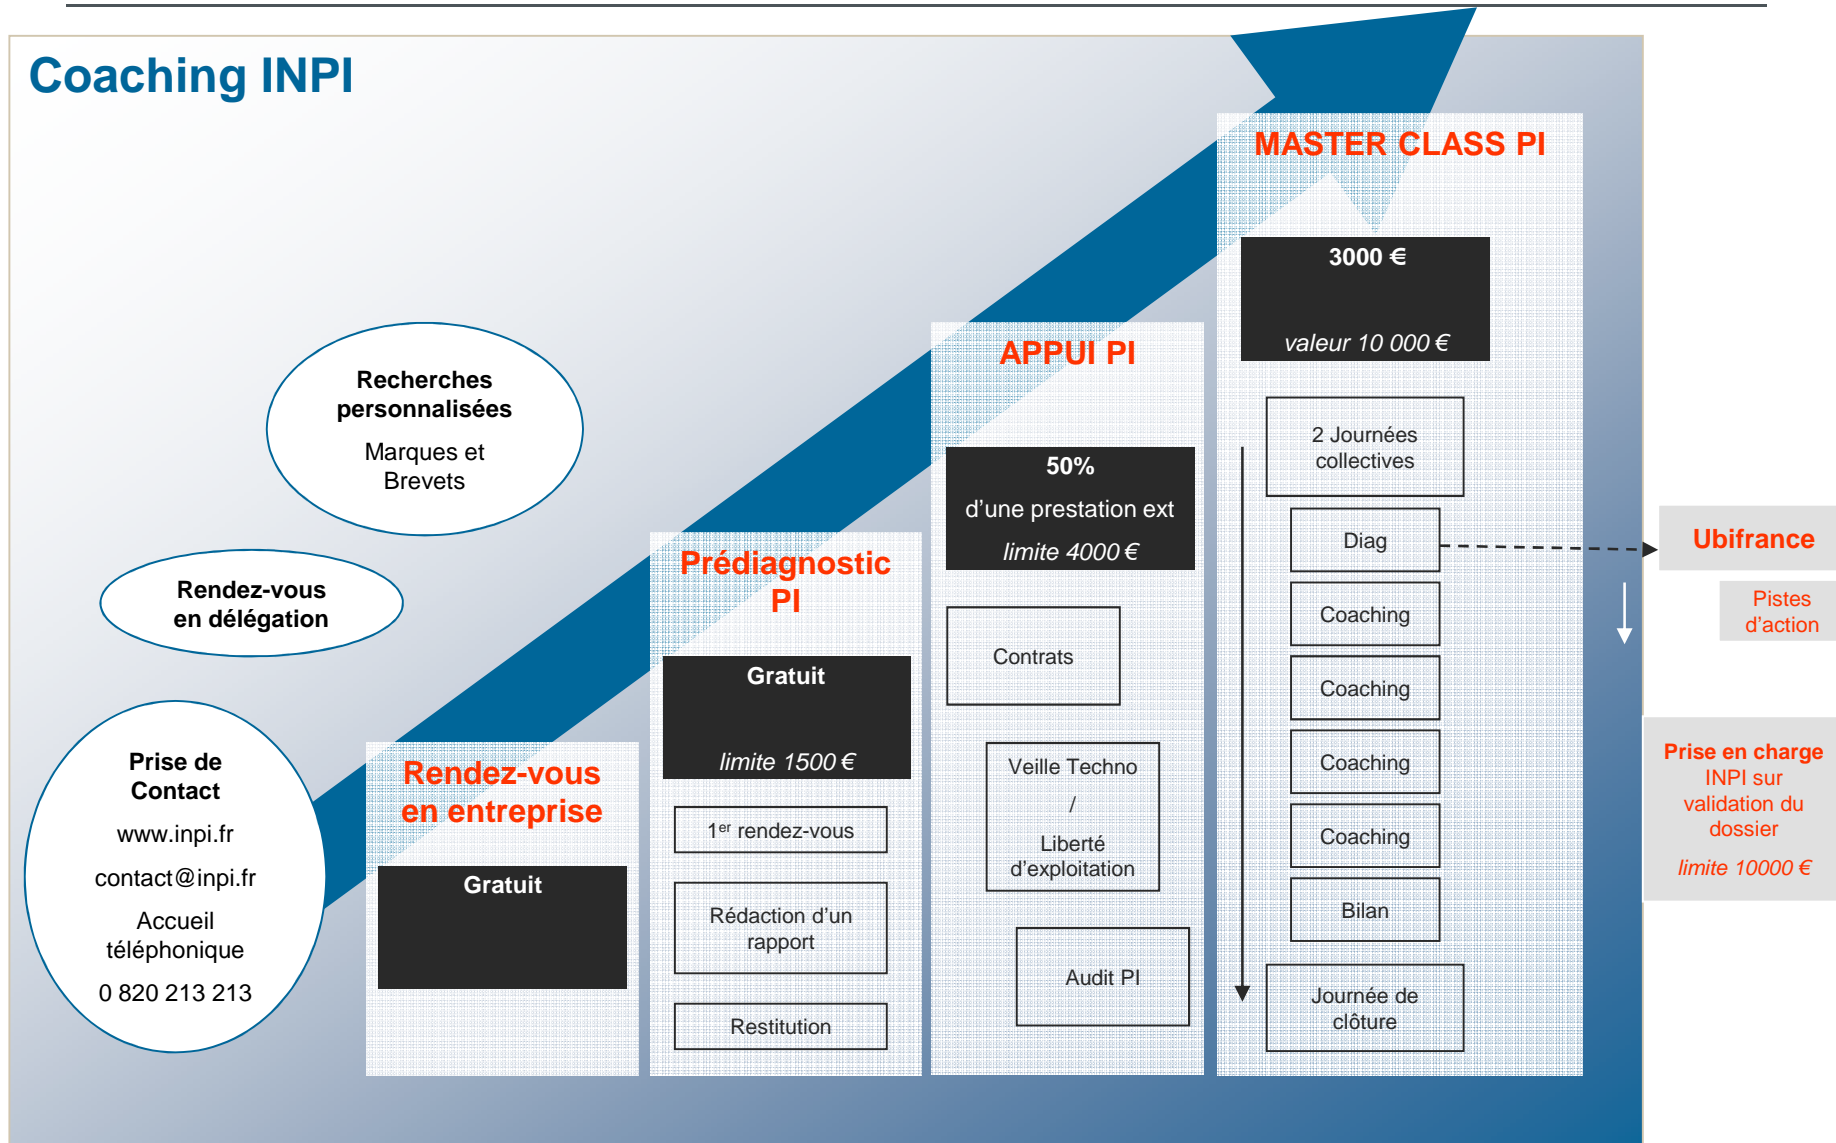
Coaching INPI

Recherches personnalisées

Marques et Brevets

Rendez-vous en délégation

Prise de Contact

www.inpi.fr

contact@inpi.fr

Accueil téléphonique

0 820 213 213

Rendez-vous en entreprise

Gratuit

Prédiagnostic PI

Gratuit

limite 1500 €

1$^{er}$ rendez-vous

Rédaction d'un rapport

Restitution

APPUI PI

50%

d'une prestation ext

limite 4000 €

Contrats

Veille Techno / Liberté d'exploitation

Audit PI

MASTER CLASS PI

3000 €

valeur 10 000 €

2 Journées collectives

Diag

Coaching

Coaching

Coaching

Coaching

Bilan

Journée de clôture

Ubifrance

Pistes d'action

Prise en charge INPI sur validation du dossier

limite 10000 €